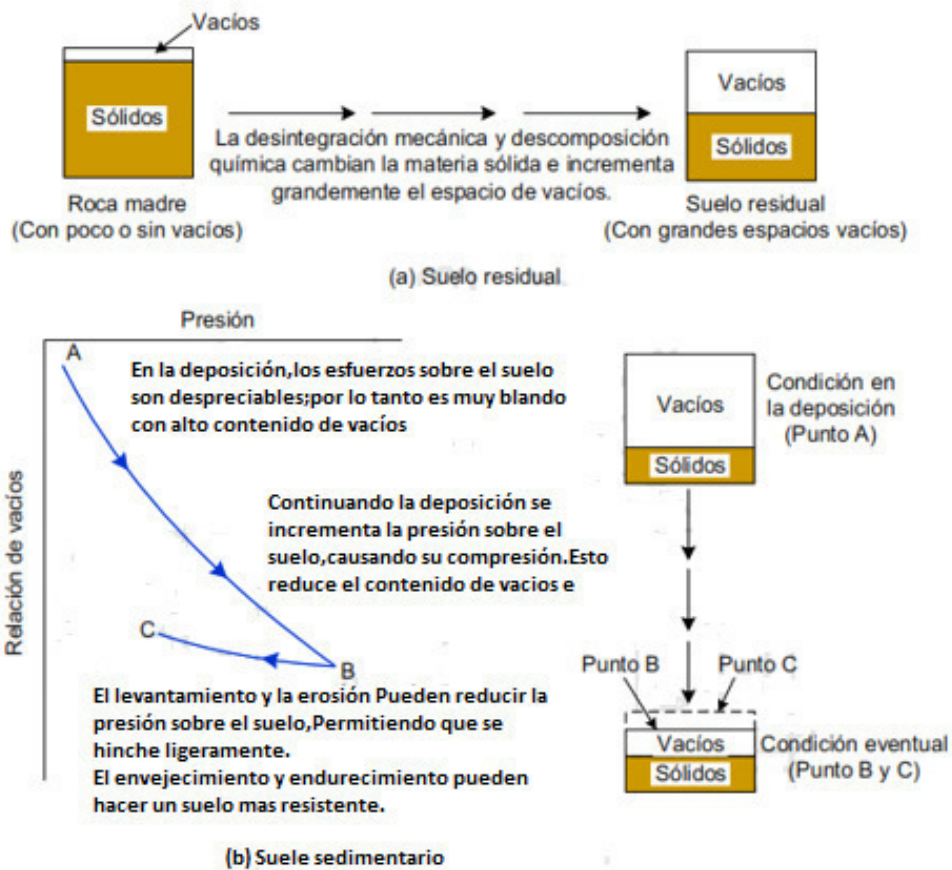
Vacíos

Sólidos

La desintegración mecánica y descomposición química cambian la materia sólida e incrementa grandemente el espacio de vacíos.

Vacíos

Sólidos

Roca madre
(Con poco o sin vacíos)

Suelo residual
(Con grandes espacios vacíos)

(a) Suelo residual

Presión

Relación de vacíos

A

En la deposición,los esfuerzos sobre el suelo son despreciables;por lo tanto es muy blando con alto contenido de vacíos

Continuando la deposición se incrementa la presión sobre el suelo,causando su compresión.Esto reduce el contenido de vacios e

C

B

El levantamiento y la erosión Pueden reducir la presión sobre el suelo,Permitiendo que se hinche ligeramente.
El envejecimiento y endurecimiento pueden hacer un suelo mas resistente.

Vacíos

Sólidos

Condición en la deposición
(Punto A)

Punto B

Punto C

Vacíos

Sólidos

Condición eventual
(Punto B y C)

(b) Suele sedimentario